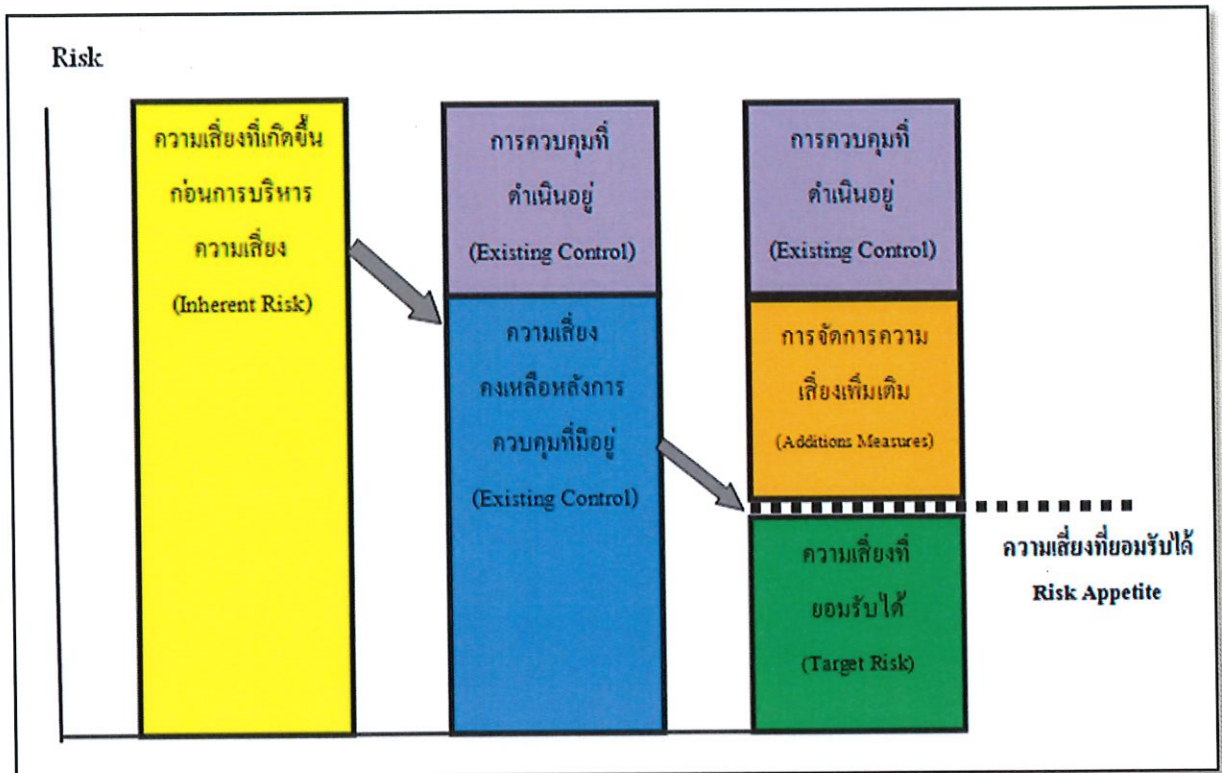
Risk

ความเสี่ยงที่เกิดขึ้นก่อนการบริหารความเสี่ยง

(Inherent Risk)

การควบคุมที่ดำเนินอยู่

(Existing Control)

ความเสี่ยงคงเหลือหลังการควบคุมที่มีอยู่

(Existing Control)

การควบคุมที่ดำเนินอยู่

(Existing Control)

การจัดการความเสี่ยงเพิ่มเติม

(Additions Measures)

ความเสี่ยงที่ยอมรับได้

(Target Risk)

ความเสี่ยงที่ยอมรับได้

Risk Appetite